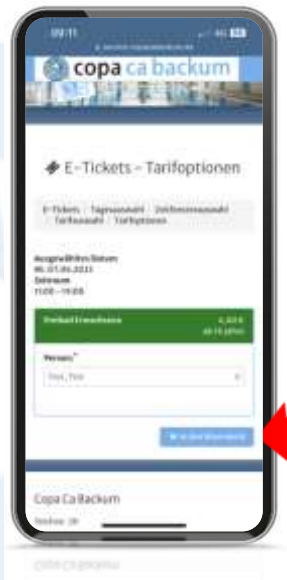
09:11

copa ca backum

E-Tickets - Tarifoptionen

E-Tickets / Tagesauswahl / Zeitfensterauswahl / Tarifauswahl / Tarifoptionen

Ausgewähltes Datum
06.07.06.2021
Zeitraum
11:00 – 19:00

Freibad Erwachsene
4,50 €
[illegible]

Person*
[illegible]

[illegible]

Copa Ca Backum
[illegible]